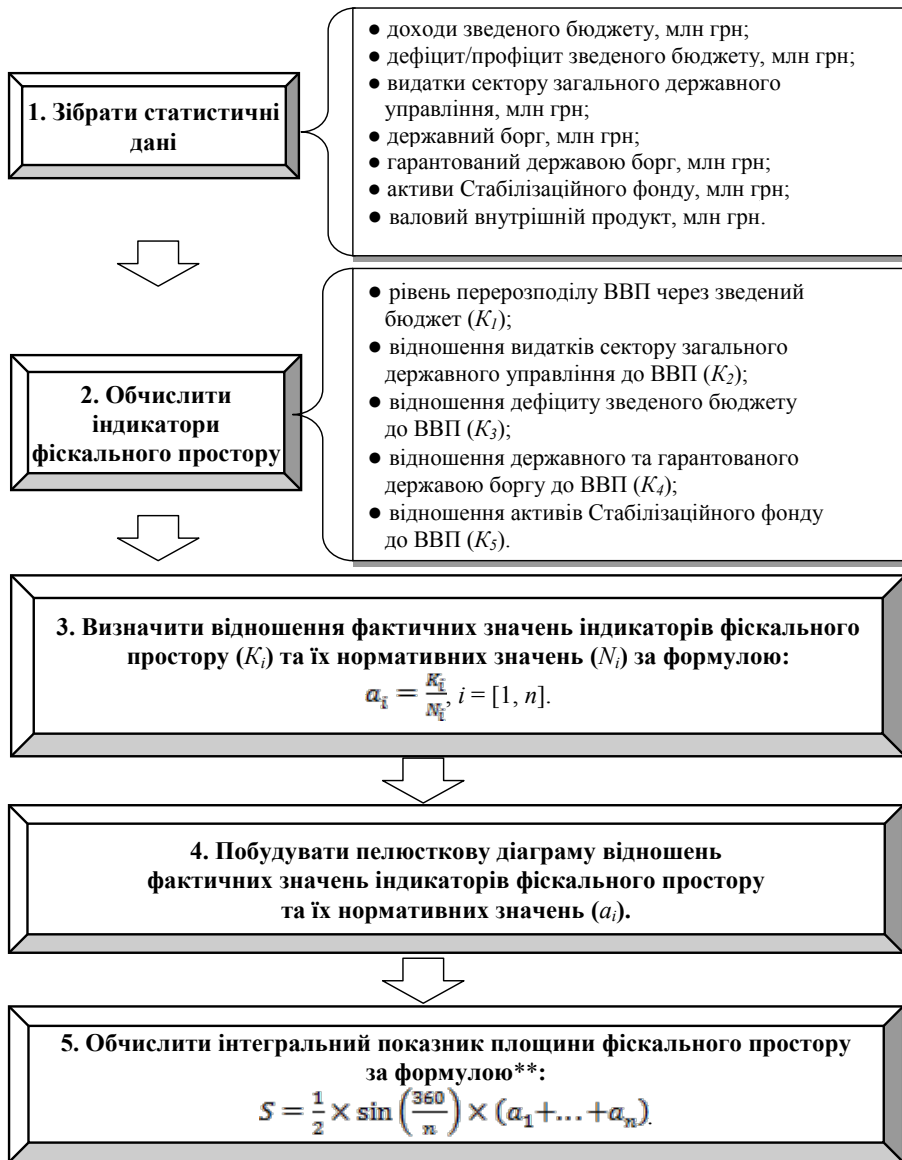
1. Зібрати статистичні дані

● доходи зведеного бюджету, млн грн;
● дефіцит/профіцит зведеного бюджету, млн грн;
● видатки сектору загального державного управління, млн грн;
● державний борг, млн грн;
● гарантований державою борг, млн грн;
● активи Стабілізаційного фонду, млн грн;
● валовий внутрішній продукт, млн грн.

2. Обчислити індикатори фіскального простору

● рівень перерозподілу ВВП через зведений бюджет ($K_1$);
● відношення видатків сектору загального державного управління до ВВП ($K_2$);
● відношення дефіциту зведеного бюджету до ВВП ($K_3$);
● відношення державного та гарантованого державою боргу до ВВП ($K_4$);
● відношення активів Стабілізаційного фонду до ВВП ($K_5$).

3. Визначити відношення фактичних значень індикаторів фіскального простору ($K_i$) та їх нормативних значень ($N_i$) за формулою:
$a_i = \frac{K_i}{N_i}$, $i = [1, n]$.

4. Побудувати пелюсткову діаграму відношень фактичних значень індикаторів фіскального простору та їх нормативних значень ($a_i$).

5. Обчислити інтегральний показник площини фіскального простору за формулою**:
$S = \frac{1}{2} \times \sin\left(\frac{360}{n}\right) \times (a_1 + ... + a_n)$.